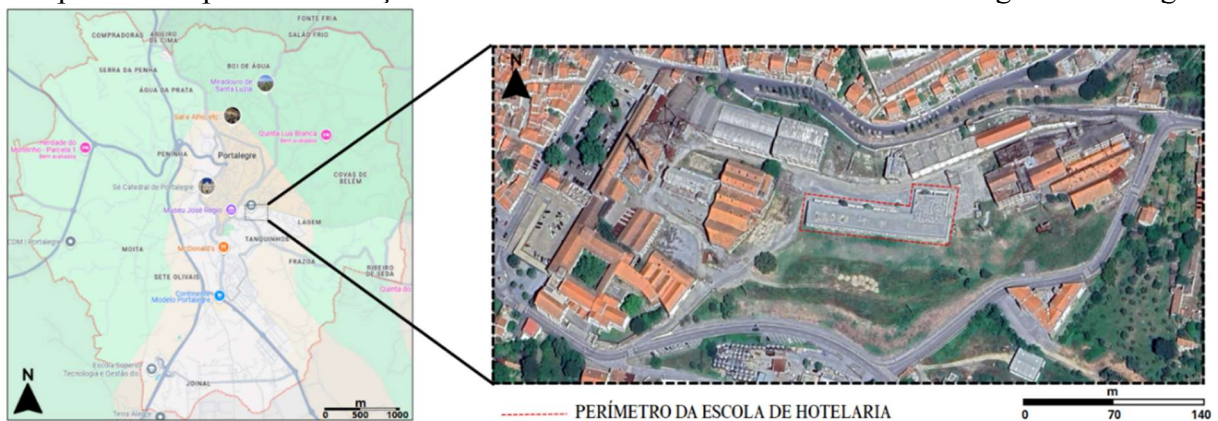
COMPRADORAS
AGUIAR DE CIMA
FONTE FRIA
SALÃO FRIO
BOI DE ÁGUA
SERRA DA PENHA
ÁGUA DA PRATA
Miradouro de Santa Luzia
Sala Afric.etc
Quinta Lua Branca
Bem avaliado
Herdade do Mosteiro - Parcela 1
Bem avaliado
PENINHA
Portalegre
COVAS DE BELÉM
Sé Catedral de Portalegre
Museu José Régio
LAGEM
COM | Portalegre
MOITA
McDonald's
TANQUINHOS
FRAZOA
SETE OLIVAIS
RIBEIRO DE SEDA
Continente Modelo Portalegre
Quinta do
Escola Superior de Tecnologia e Gestão do
JOINAL
Terra Alegre
N
0 500 1000
m
N
PERÍMETRO DA ESCOLA DE HOTELARIA
m
0 70 140